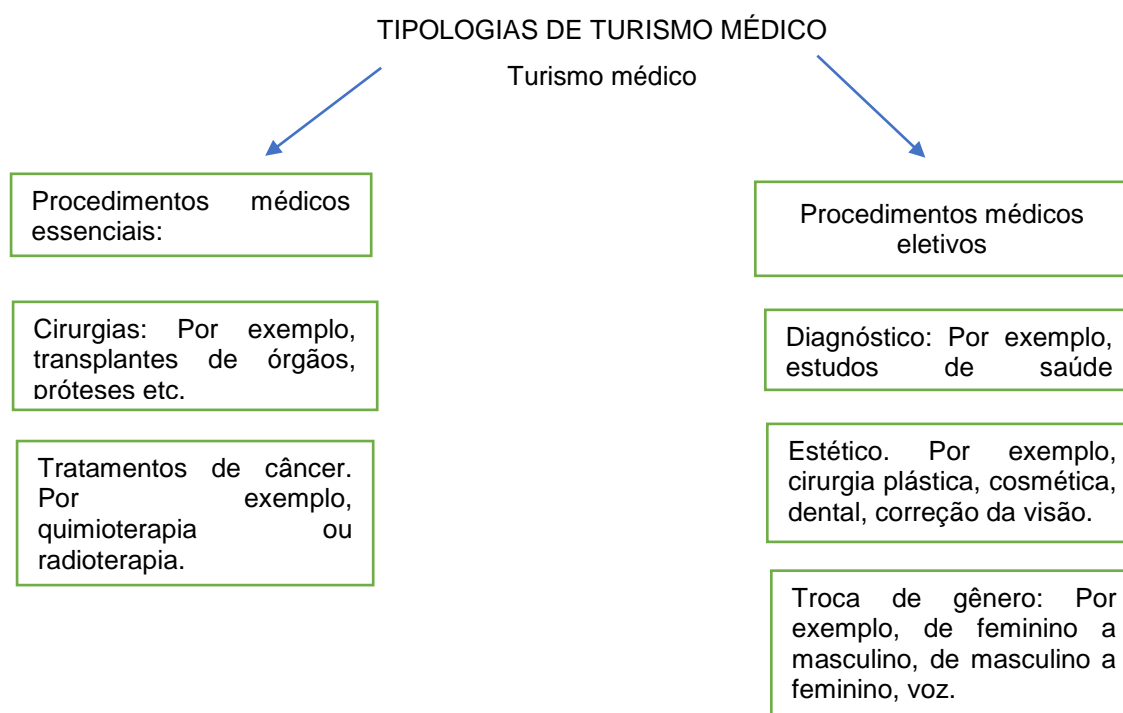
TIPOLOGIAS DE TURISMO MÉDICO

Turismo médico

Procedimentos médicos essenciais:

Cirurgias: Por exemplo, transplantes de órgãos, próteses etc.

Tratamentos de câncer. Por exemplo, quimioterapia ou radioterapia.

Procedimentos médicos eletivos

Diagnóstico: Por exemplo, estudos de saúde

Estético. Por exemplo, cirurgia plástica, cosmética, dental, correção da visão.

Troca de gênero: Por exemplo, de feminino a masculino, de masculino a feminino, voz.